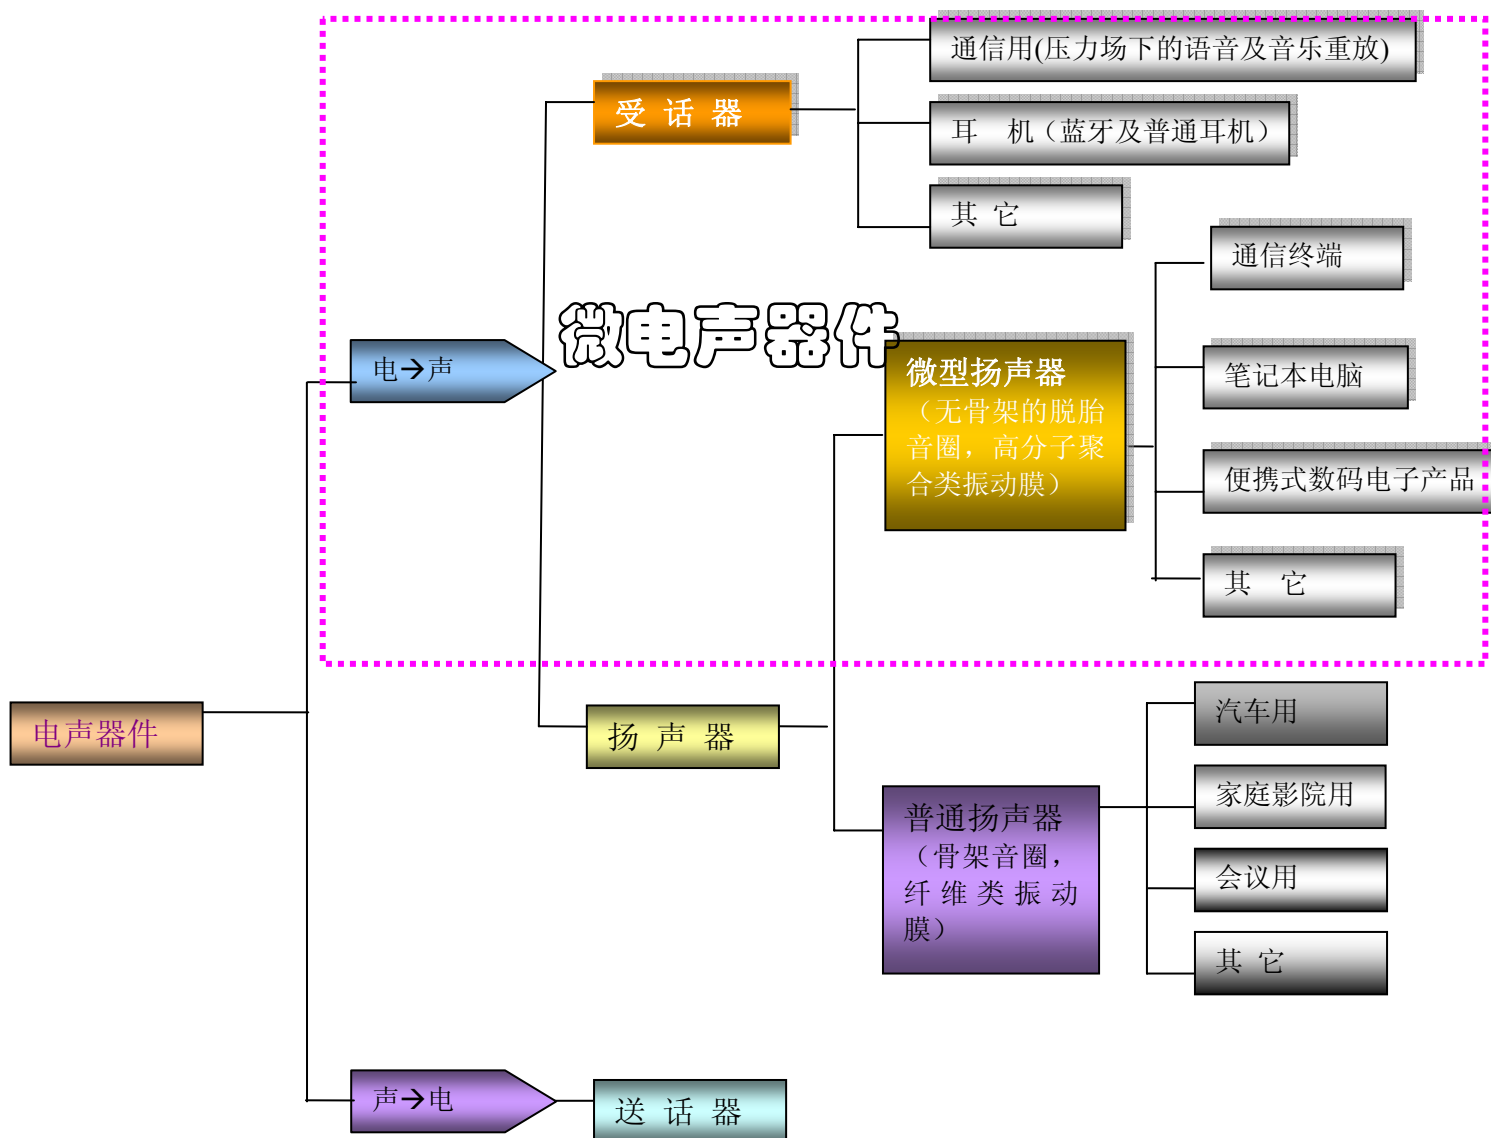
通信用(压力场下的语音及音乐重放)

受 话 器

耳 机（蓝牙及普通耳机）

其 它

通信终端

微电声器件

电→声

微型扬声器（无骨架的脱胎音圈，高分子聚合类振动膜）

笔记本电脑

便携式数码电子产品

其 它

汽车用

电声器件

扬 声 器

家庭影院用

普通扬声器（骨架音圈，纤维类振动膜）

会议用

其 它

声→电

送 话 器